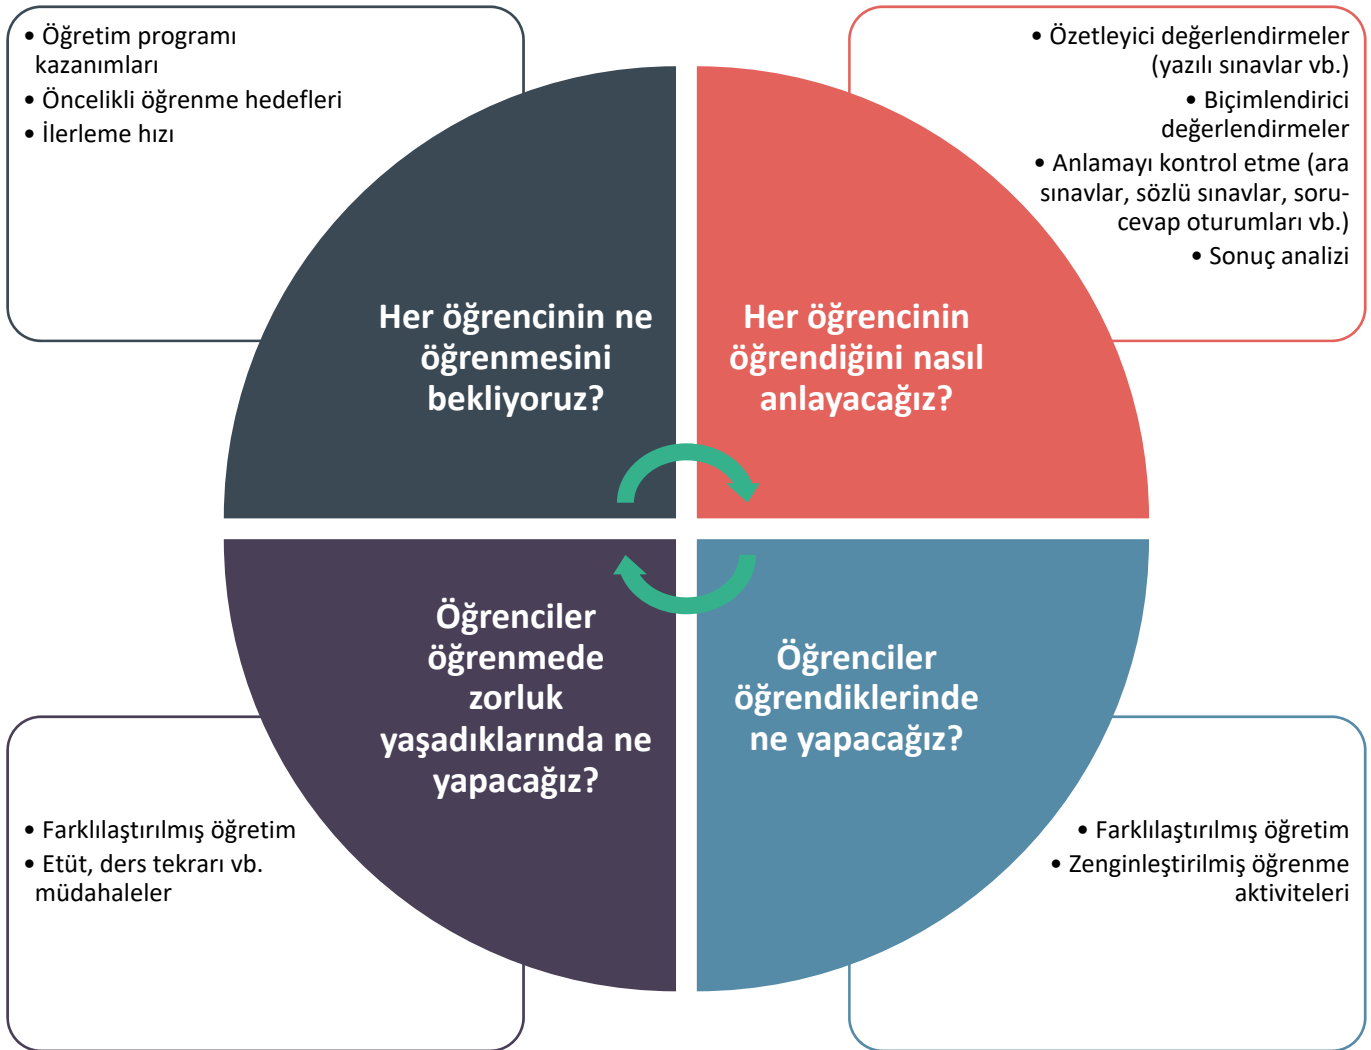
• Öğretim programı kazanımları
• Öncelikli öğrenme hedefleri
• İlerleme hızı

• Özetleyici değerlendirmeler (yazılı sınavlar vb.)
• Biçimlendirici değerlendirmeler
• Anlamayı kontrol etme (ara sınavlar, sözlü sınavlar, soru-cevap oturumları vb.)
• Sonuç analizi

Her öğrencinin ne öğrenmesini bekliyoruz?

Her öğrencinin öğrendiğini nasıl anlayacağız?

Öğrenciler öğrenmede zorluk yaşadıklarında ne yapacağız?

Öğrenciler öğrendiklerinde ne yapacağız?

• Farklılaştırılmış öğretim
• Etüt, ders tekrarı vb. müdahaleler

• Farklılaştırılmış öğretim
• Zenginleştirilmiş öğrenme aktiviteleri